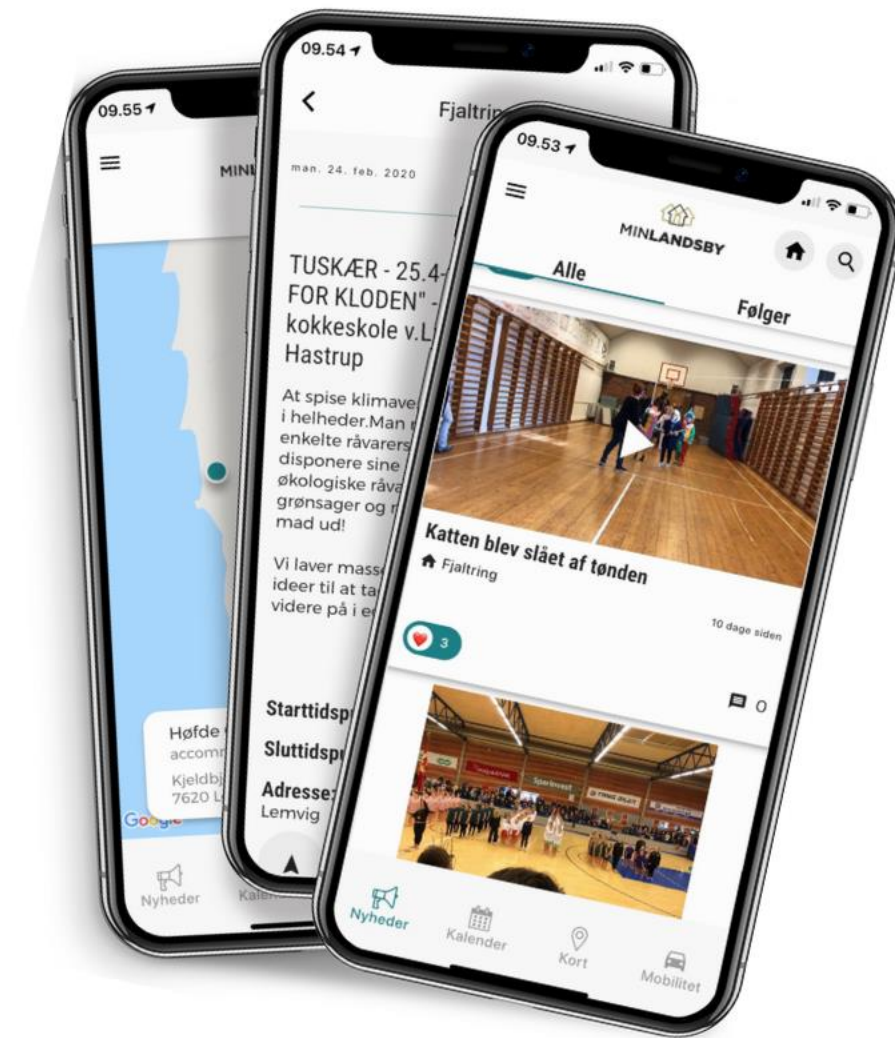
09.55

MINL

Høfde
accomm
Kjeldbj
7620 L

Google

Nyheder
Kalen

09.54

Fjaltrin

man. 24. feb. 2020

TUSKÆR - 25.4-
FOR KLODEN" -
kokkeskole v.L
Hastrup

At spise klimave
i helheder.Man
enkelte råvarers
disponere sine
økologiske råva
grønsager og
mad ud!

Vi laver masse
ideer til at ta
videre på i e

Starttidsp
Sluttidsp
Adresse
Lemvig

09.53

MINLANDSBY

Alle
Følger

Katten blev slået af tønden
Fjaltring

3
10 dage siden

0

Nyheder
Kalender
Kort
Mobilitet